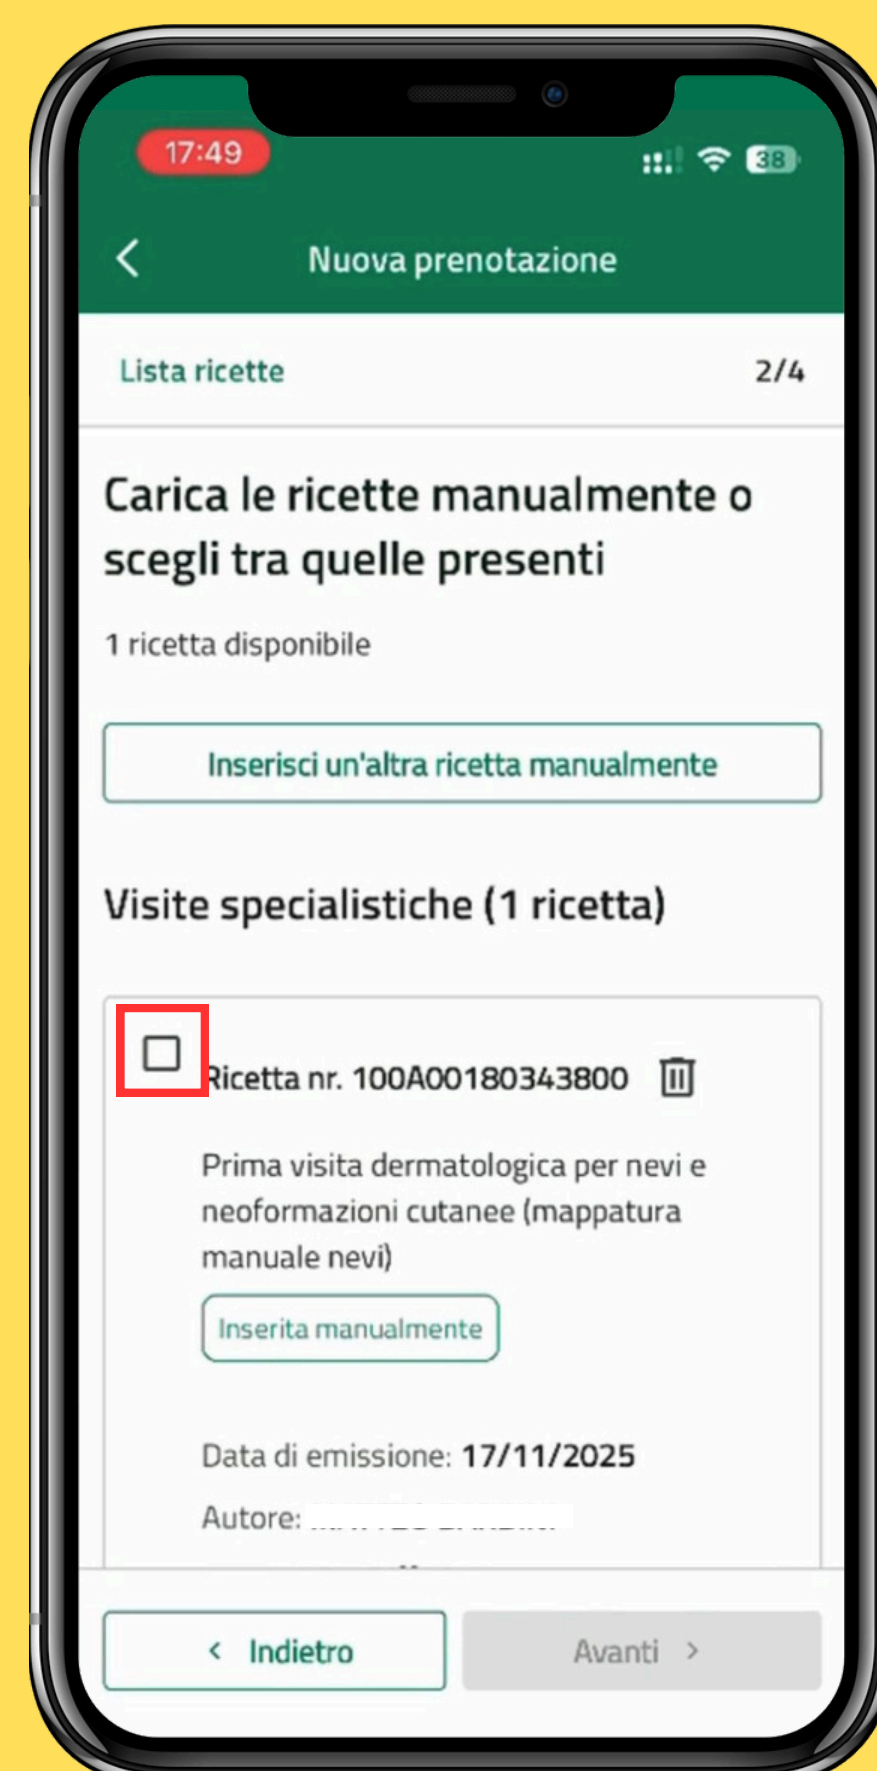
17:49

38

Nuova prenotazione

Lista ricette

2/4

Carica le ricette manualmente o scegli tra quelle presenti

1 ricetta disponibile

Inserisci un'altra ricetta manualmente

Visite specialistiche (1 ricetta)

Ricetta nr. 100A00180343800

Prima visita dermatologica per nevi e neoformazioni cutanee (mappatura manuale nevi)

Inserita manualmente

Data di emissione: 17/11/2025

Autore: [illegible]

Indietro

Avanti